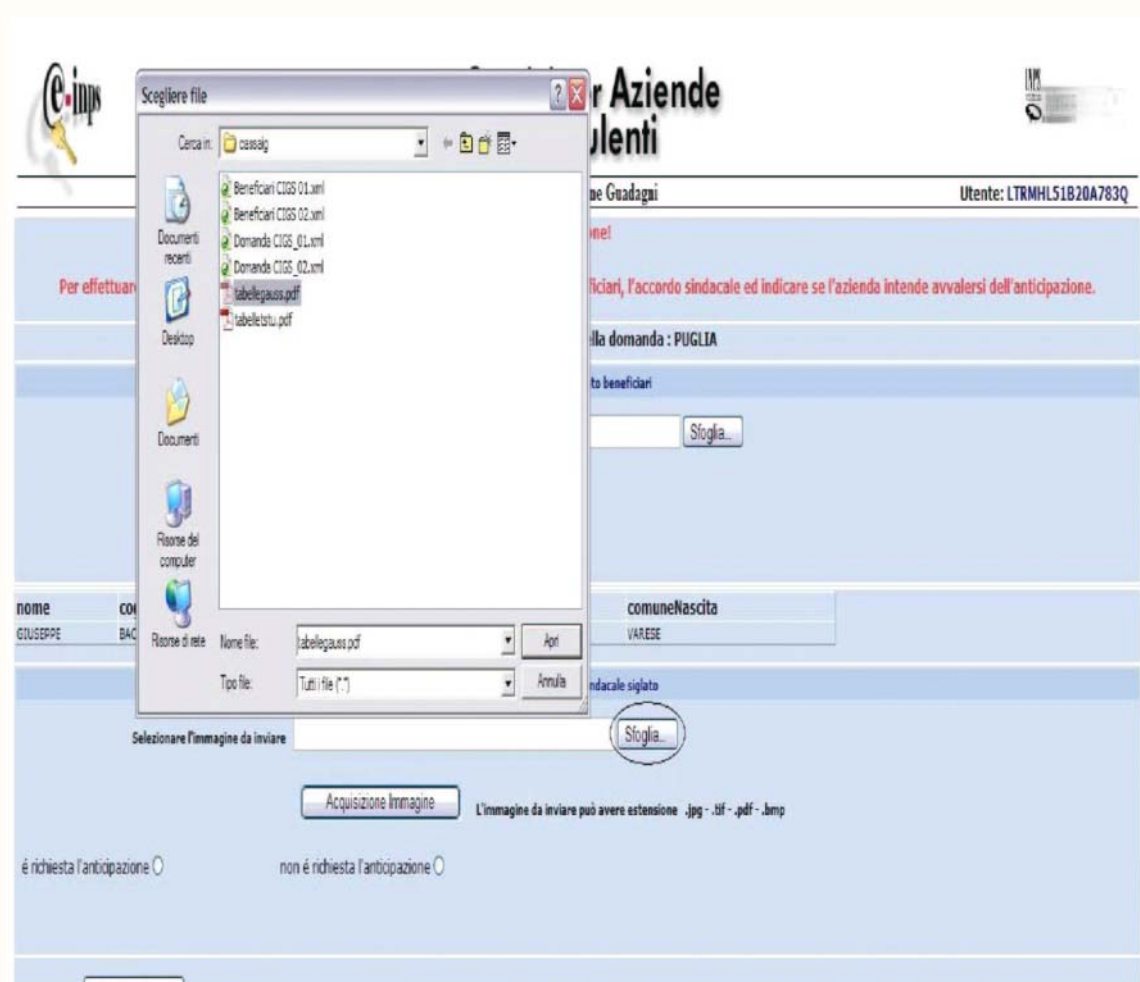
e-inps

r Aziende
ulenti

INPS

ne Guadagni

Utente: LTRMHL51B20A783Q

ne!

Per effettuar

ficiari, l'accordo sindacale ed indicare se l'azienda intende avvalersi dell'anticipazione.

lla domanda : PUGLIA

to beneficiari

Sfoglia...

nome
GIUSEPPE

co
BAC

comuneNascita
VARESE

ndacale siglato

Scegliere file

Cerca in: cassaig

Documenti recenti

Desktop

Documenti

Risorse del computer

Risorse di rete

Beneficiari CIGS 01.xml
Beneficiari CIGS 02.xml
Domanda CIGS_01.xml
Domanda CIGS_02.xml
tabellegauss.pdf
tabelletstu.pdf

Nome file: tabellegauss.pdf
Apri

Tipo file: Tutti i file (*.*)
Annulla

Selezionare l'immagine da inviare

Sfoglia...

Acquisizione Immagine

L'immagine da inviare può avere estensione .jpg - .tif - .pdf - .bmp

é richiesta l'anticipazione

non é richiesta l'anticipazione